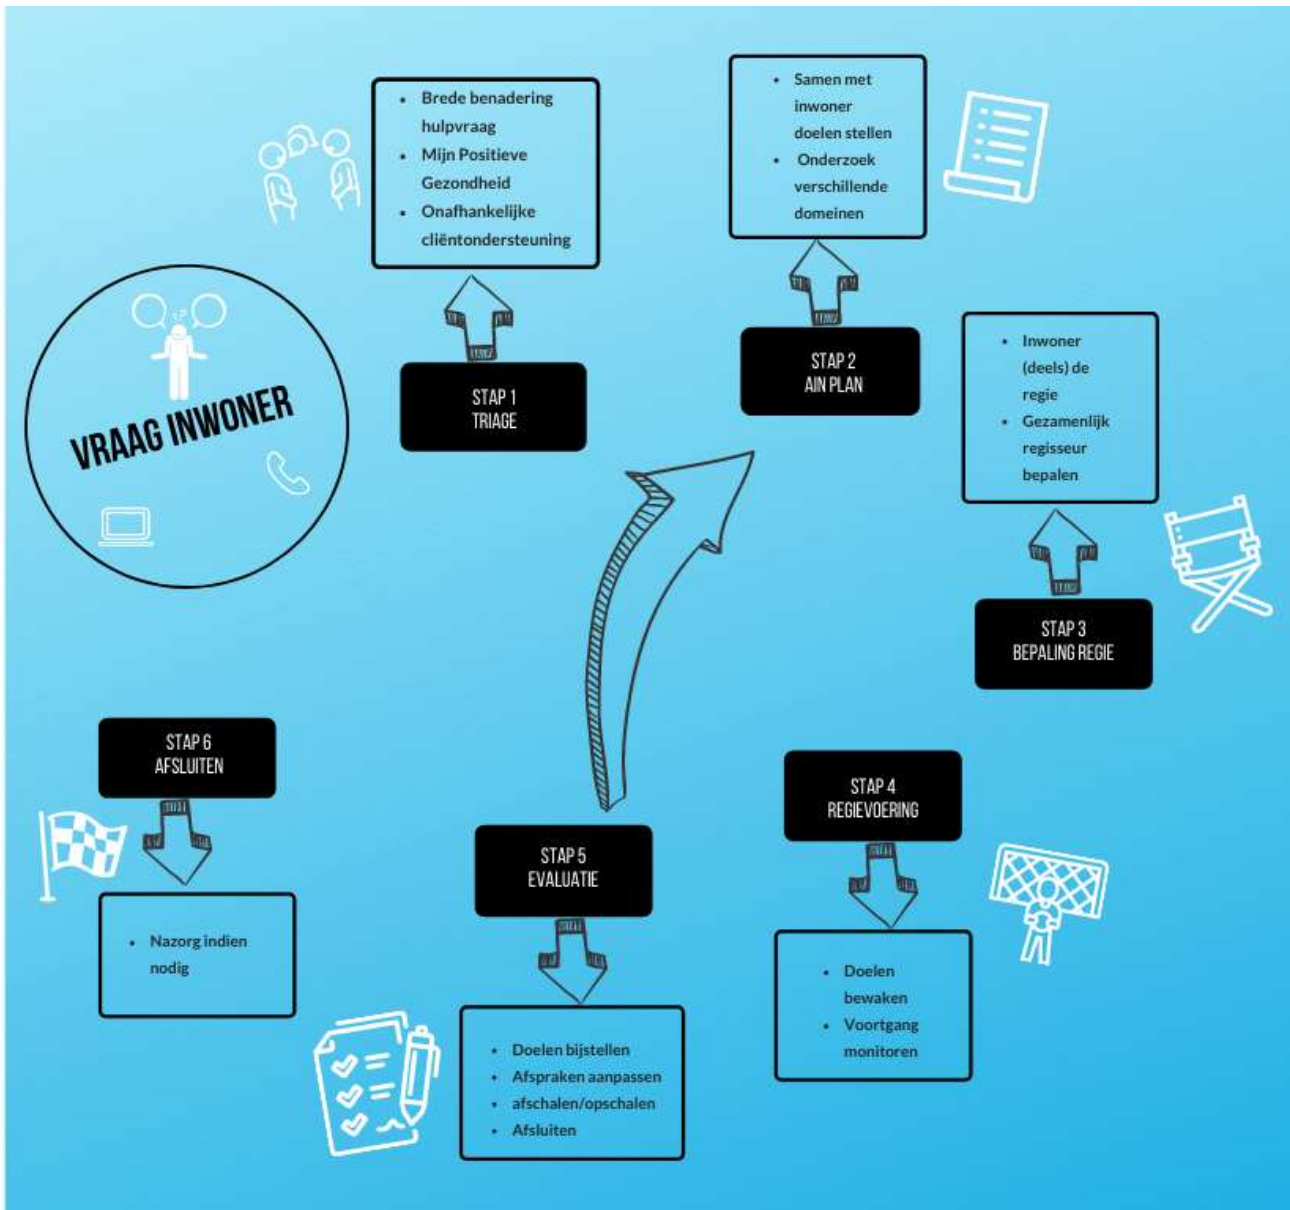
VRAAG INWONER

STAP 1
TRIAGE

- Brede benadering hulpvraag
- Mijn Positieve Gezondheid
- Onafhankelijke cliëntondersteuning

STAP 2
AIN PLAN

- Samen met inwoner doelen stellen
- Onderzoek verschillende domeinen

STAP 3
BEPALING REGIE

- Inwoner (deels) de regie
- Gezamenlijk regisseur bepalen

STAP 4
REGIEVOERING

- Doelen bewaken
- Voortgang monitoren

STAP 5
EVALUATIE

- Doelen bijstellen
- Afspraken aanpassen
- afschalen/opschalen
- Afsluiten

STAP 6
AFSLUITEN

- Nazorg indien nodig